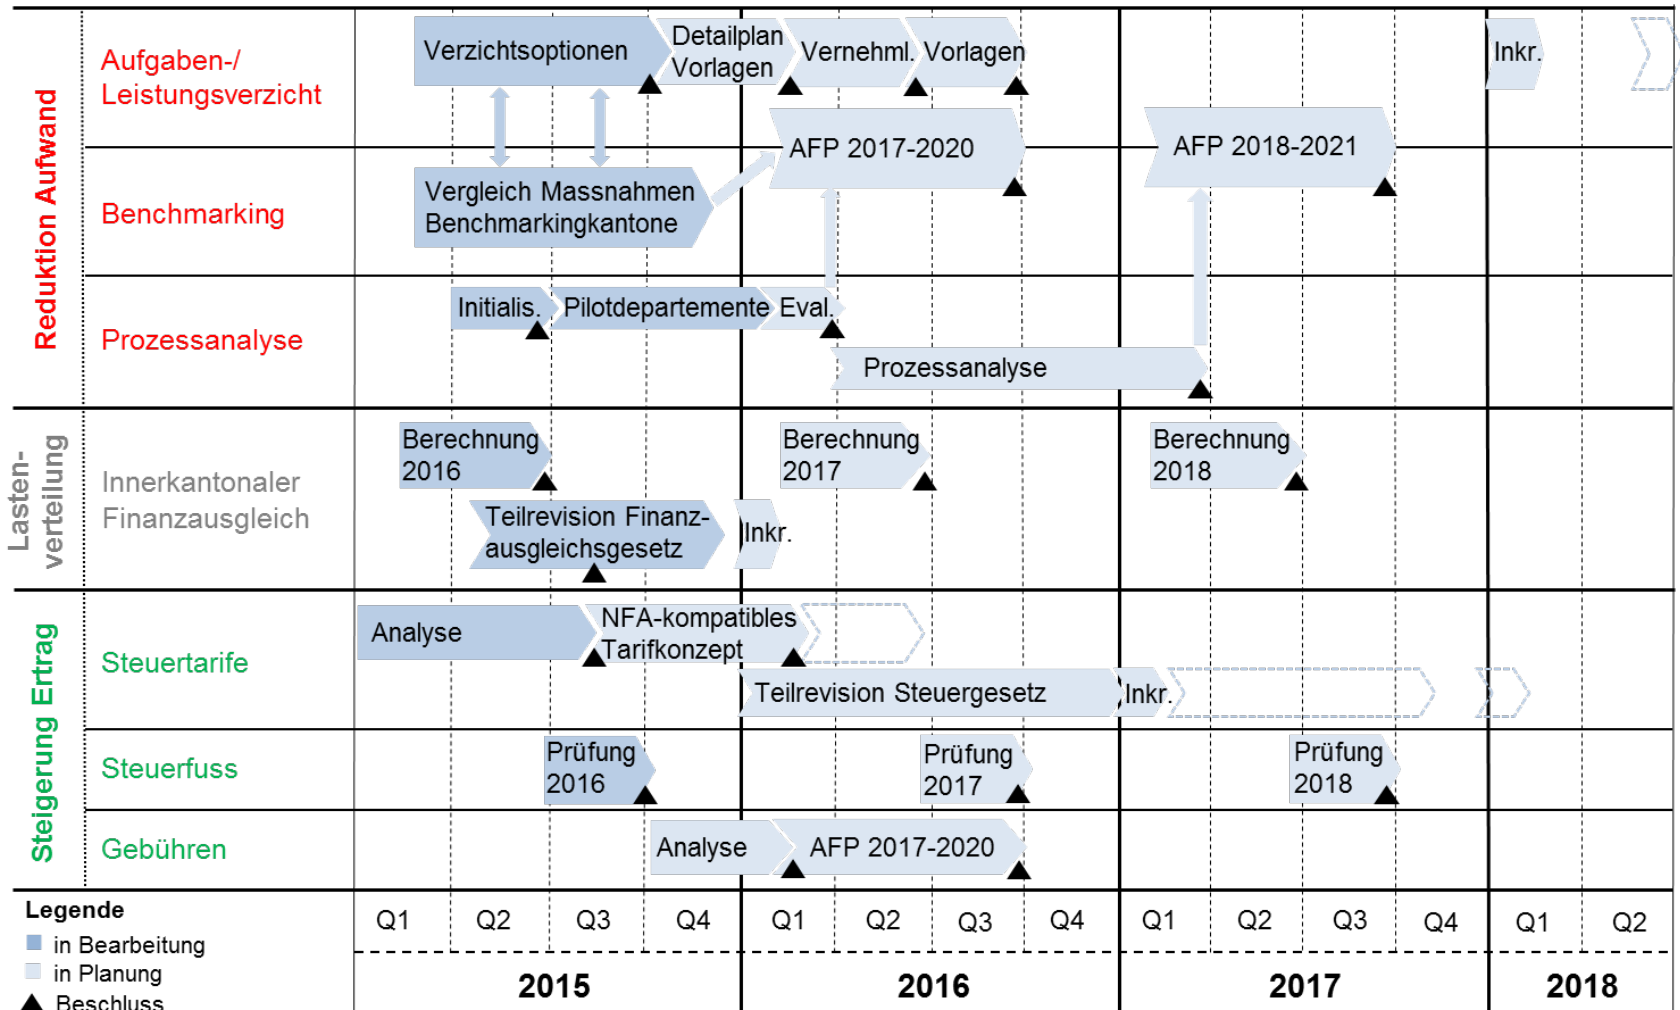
Reduktion Aufwand

Aufgaben-/ Leistungsverzicht

Verzichtsoptionen | Detailplan Vorlagen | Vernehml. | Vorlagen | Inkr.

Benchmarking

Vergleich Massnahmen Benchmarkingkantone | AFP 2017-2020 | AFP 2018-2021

Prozessanalyse

Initialis. | Pilotdepartemente | Eval. | Prozessanalyse

Lastenverteilung

Innerkantonaler Finanzausgleich

Berechnung 2016 | Berechnung 2017 | Berechnung 2018

Teilrevision Finanzausgleichsgesetz | Inkr.

Steigerung Ertrag

Steuertarife

Analyse | NFA-kompatibles Tarifkonzept

Teilrevision Steuergesetz | Inkr.

Steuerfuss

Prüfung 2016 | Prüfung 2017 | Prüfung 2018

Gebühren

Analyse | AFP 2017-2020

Legende
in Bearbeitung
in Planung
Beschluss

| Q1 | Q2 | Q3 | Q4 | Q1 | Q2 | Q3 | Q4 | Q1 | Q2 | Q3 | Q4 | Q1 | Q2 |
|---|---|---|---|---|---|---|---|---|---|---|---|---|---|
| 2015 | | | | 2016 | | | | 2017 | | | | 2018 | |